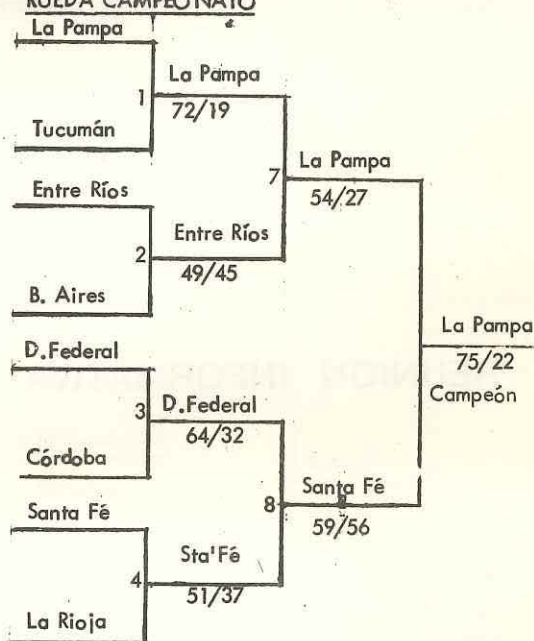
RUEDA CAMPEONATO

La Pampa
1
Tucumán

La Pampa
72/19

Entre Ríos
2
B. Aires

Entre Ríos
49/45

7
La Pampa
54/27

D.Federal
3
Córdoba

D.Federal
64/32

Santa Fé
4
La Rioja

Sta'Fé
51/37

8
Santa Fé
59/56

La Pampa
75/22
Campeón